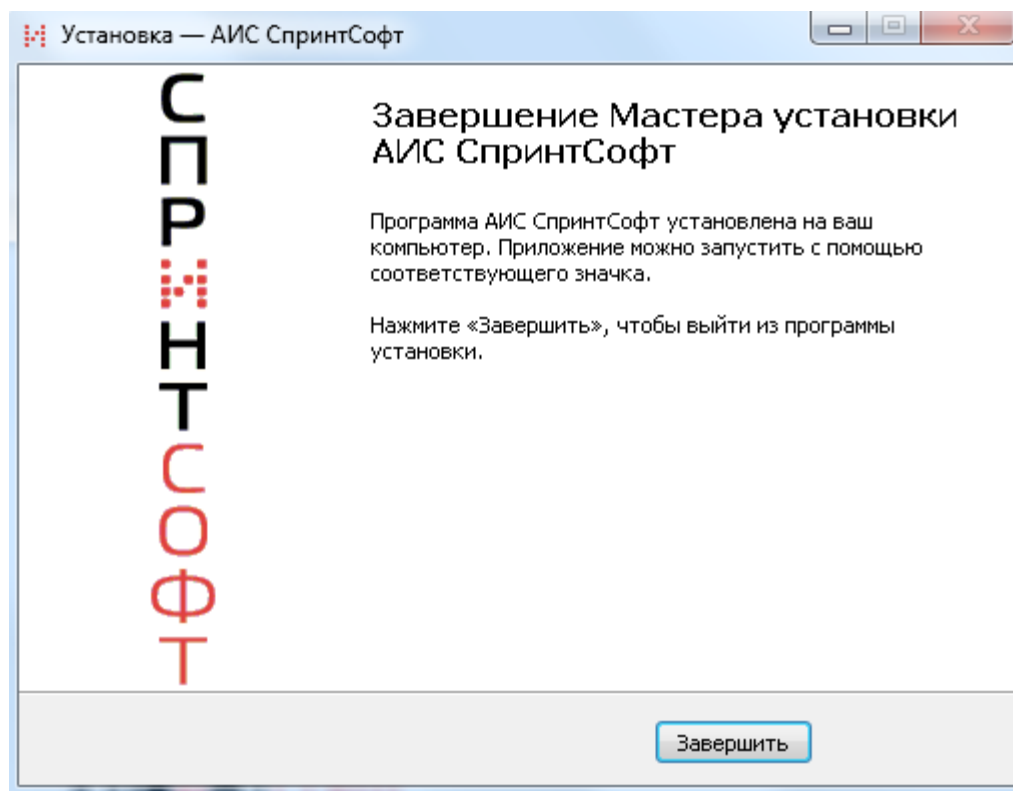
Установка — АИС СпринтСофт

СПРИНТСОФТ

Завершение Мастера установки АИС СпринтСофт

Программа АИС СпринтСофт установлена на ваш компьютер. Приложение можно запустить с помощью соответствующего значка.

Нажмите «Завершить», чтобы выйти из программы установки.

Завершить